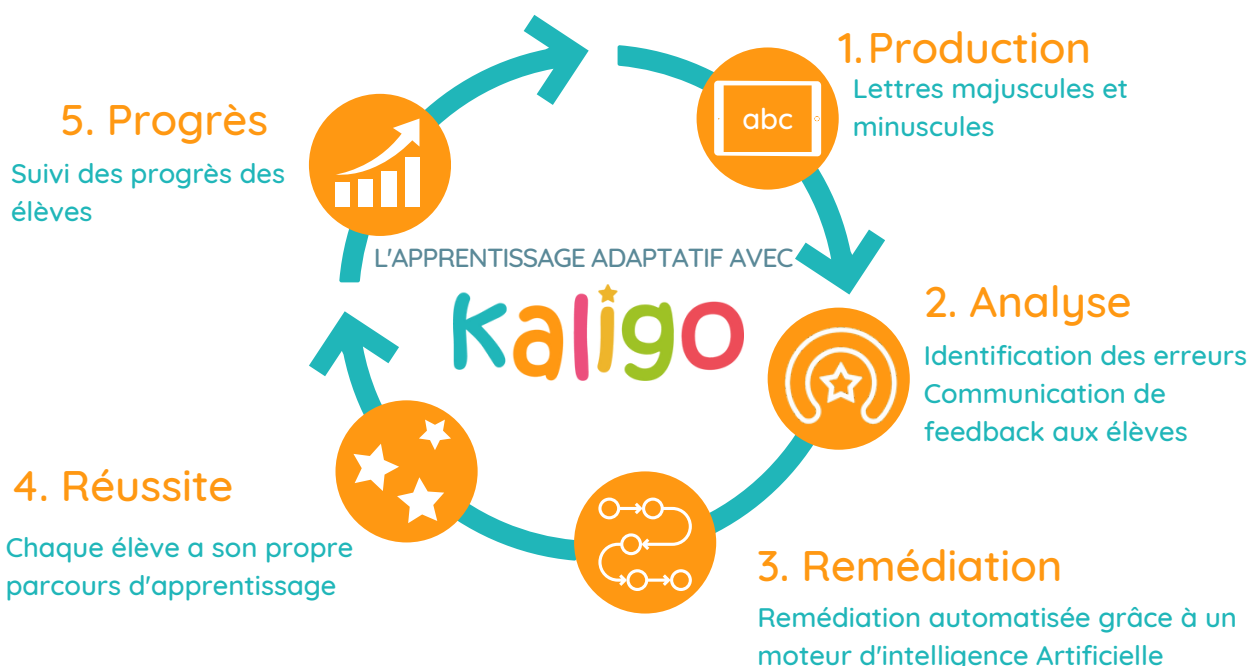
1. Production
Lettres majuscules et minuscules

abc

5. Progrès
Suivi des progrès des élèves

L'APPRENTISSAGE ADAPTATIF AVEC
kaligo

2. Analyse
Identification des erreurs
Communication de feedback aux élèves

4. Réussite
Chaque élève a son propre parcours d'apprentissage

3. Remédiation
Remédiation automatisée grâce à un moteur d'intelligence Artificielle